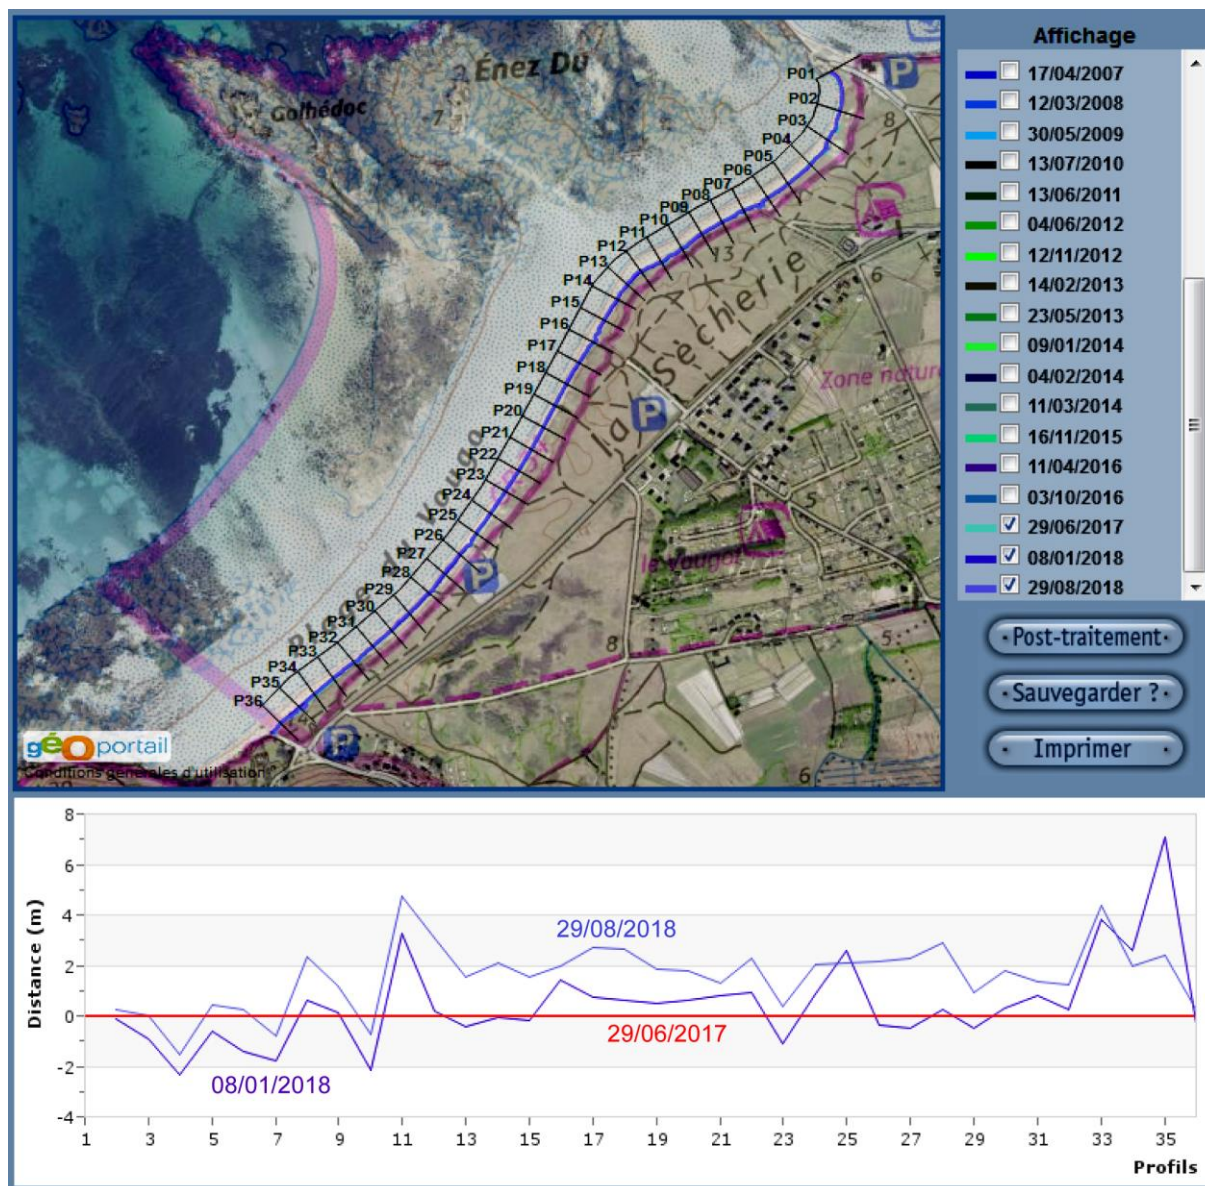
Énez Du
Golhédoc
7
8
la Sècherie
Zone nature
6
5
le Vougot
8
5
6
Plage du Vougot
P01
P02
P03
P04
P05
P06
P07
P08
P09
P10
P11
P12
P13
P14
P15
P16
P17
P18
P19
P20
P21
P22
P23
P24
P25
P26
P27
P28
P29
P30
P31
P32
P33
P34
P35
P36
géoportail
Conditions générales d'utilisation

Affichage
17/04/2007
12/03/2008
30/05/2009
13/07/2010
13/06/2011
04/06/2012
12/11/2012
14/02/2013
23/05/2013
09/01/2014
04/02/2014
11/03/2014
16/11/2015
11/04/2016
03/10/2016
☑ 29/06/2017
☑ 08/01/2018
☑ 29/08/2018

Post-traitement
Sauvegarder ?
Imprimer

Distance (m)
8
6
4
2
0
-2
-4
29/08/2018
29/06/2017
08/01/2018
1 3 5 7 9 11 13 15 17 19 21 23 25 27 29 31 33 35
Profils